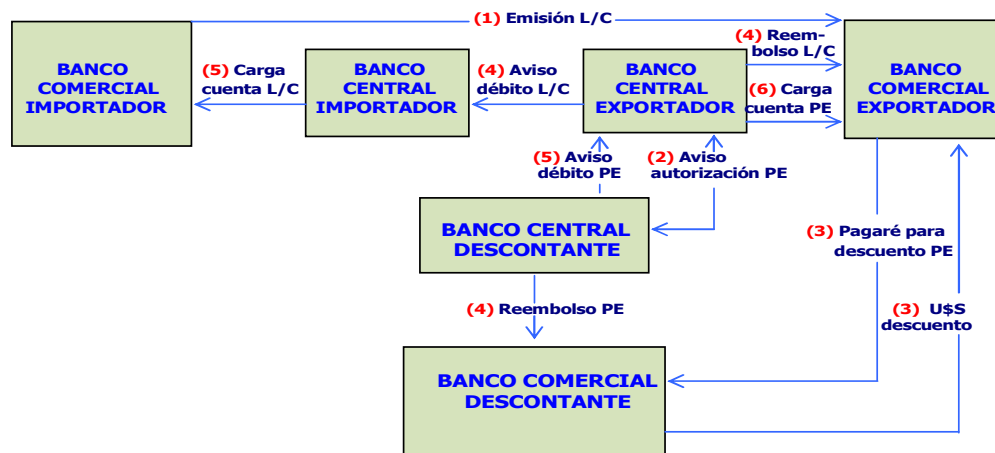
(1) Emisión L/C

BANCO COMERCIAL IMPORTADOR

(5) Carga cuenta L/C

BANCO CENTRAL IMPORTADOR

(4) Aviso débito L/C

BANCO CENTRAL EXPORTADOR

(4) Reembolso L/C

(6) Carga cuenta PE

BANCO COMERCIAL EXPORTADOR

(5) Aviso débito PE

(2) Aviso autorización PE

BANCO CENTRAL DESCONTANTE

(3) Pagaré para descuento PE

(4) Reembolso PE

(3) U$S descuento

BANCO COMERCIAL DESCONTANTE